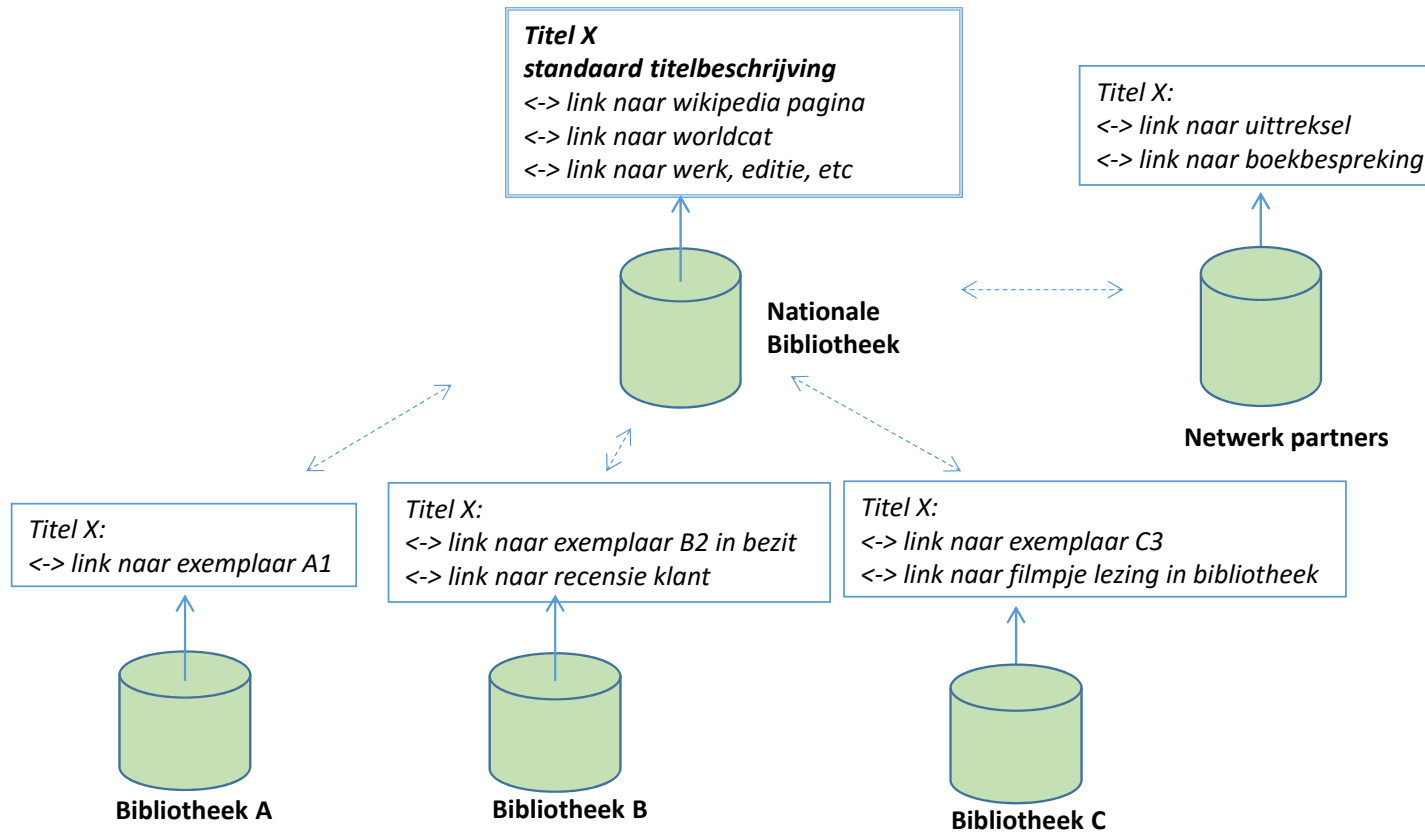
Titel X
standaard titelbeschrijving
<-> link naar wikipedia pagina
<-> link naar worldcat
<-> link naar werk, editie, etc

Titel X:
<-> link naar uittreksel
<-> link naar boekbespreking

Nationale Bibliotheek

Netwerk partners

Titel X:
<-> link naar exemplaar A1

Titel X:
<-> link naar exemplaar B2 in bezit
<-> link naar recensie klant

Titel X:
<-> link naar exemplaar C3
<-> link naar filmpje lezing in bibliotheek

Bibliotheek A

Bibliotheek B

Bibliotheek C